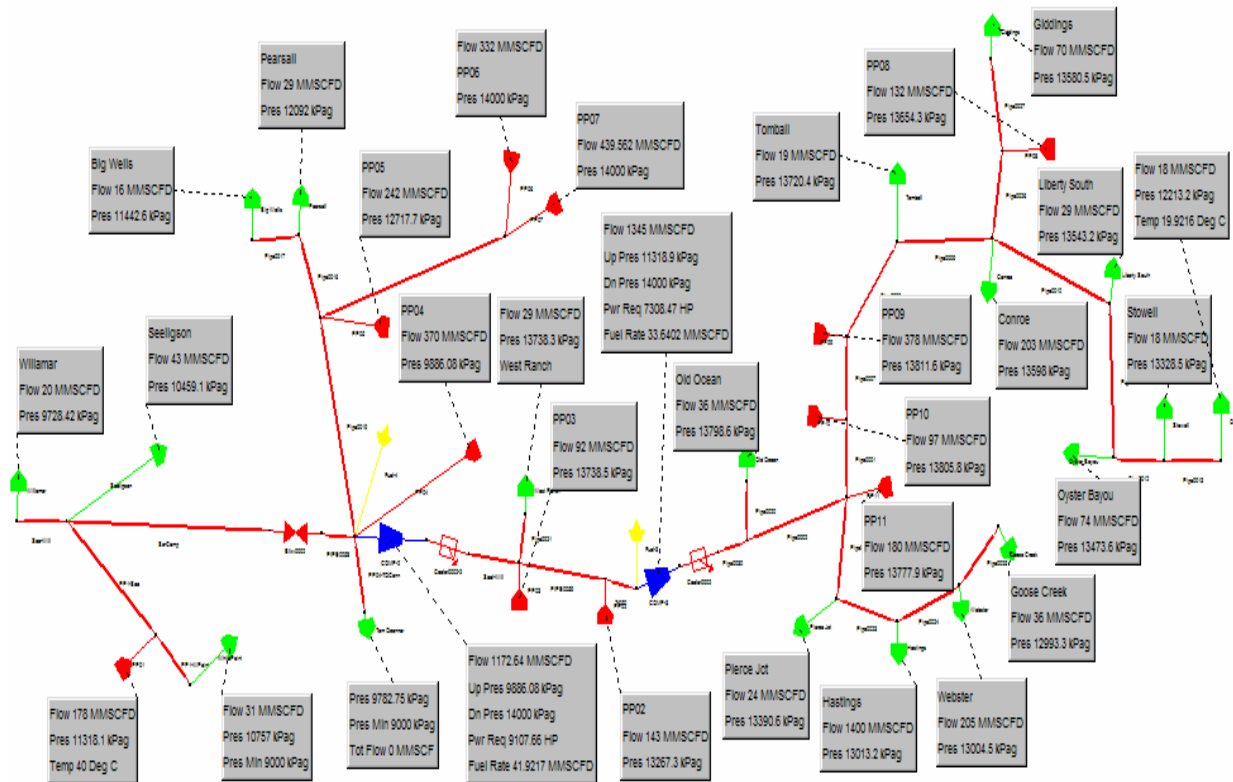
Giddings
Flow 70 MMSCFD
Pres 13580.5 kPag

Pearsall
Flow 29 MMSCFD
Pres 12092 kPag

Flow 332 MMSCFD
PP06
Pres 14000 kPag

PP07
Flow 439.562 MMSCFD
Pres 14000 kPag

PP08
Flow 132 MMSCFD
Pres 13654.3 kPag

Tomball
Flow 19 MMSCFD
Pres 13720.4 kPag

Big Wells
Flow 16 MMSCFD
Pres 11442.6 kPag

PP05
Flow 242 MMSCFD
Pres 12717.7 kPag

Flow 1345 MMSCFD
Up Pres 11318.9 kPag
Dn Pres 14000 kPag
Pwr Req 7308.47 HP
Fuel Rate 33.6402 MMSCFD

Liberty South
Flow 29 MMSCFD
Pres 13543.2 kPag

Flow 18 MMSCFD
Pres 12213.2 kPag
Temp 19.9216 Deg C

PP04
Flow 370 MMSCFD
Pres 9886.08 kPag

Flow 29 MMSCFD
Pres 13738.3 kPag
West Ranch

PP09
Flow 378 MMSCFD
Pres 13811.6 kPag

Conroe
Flow 203 MMSCFD
Pres 13598 kPag

Stowell
Flow 18 MMSCFD
Pres 13328.5 kPag

Seeligson
Flow 43 MMSCFD
Pres 10459.1 kPag

Willamar
Flow 20 MMSCFD
Pres 9728.42 kPag

PP03
Flow 92 MMSCFD
Pres 13738.5 kPag

Old Ocean
Flow 36 MMSCFD
Pres 13798.6 kPag

PP10
Flow 97 MMSCFD
Pres 13805.8 kPag

Oyster Bayou
Flow 74 MMSCFD
Pres 13473.6 kPag

PP11
Flow 180 MMSCFD
Pres 13777.9 kPag

Goose Creek
Flow 36 MMSCFD
Pres 12993.3 kPag

Pres 9782.75 kPag
Pres Min 9000 kPag
Tot Flow 0 MMSCF

Flow 1172.64 MMSCFD
Up Pres 9886.08 kPag
Dn Pres 14000 kPag
Pwr Req 9107.66 HP
Fuel Rate 41.9217 MMSCFD

Pierce Jct
Flow 24 MMSCFD
Pres 13390.6 kPag

PP02
Flow 143 MMSCFD
Pres 13267.3 kPag

Hastings
Flow 1400 MMSCFD
Pres 13013.2 kPag

Webster
Flow 205 MMSCFD
Pres 13004.5 kPag

Flow 178 MMSCFD
Pres 11318.1 kPag
Temp 40 Deg C

Flow 31 MMSCFD
Pres 10757 kPag
Pres Min 9000 kPag